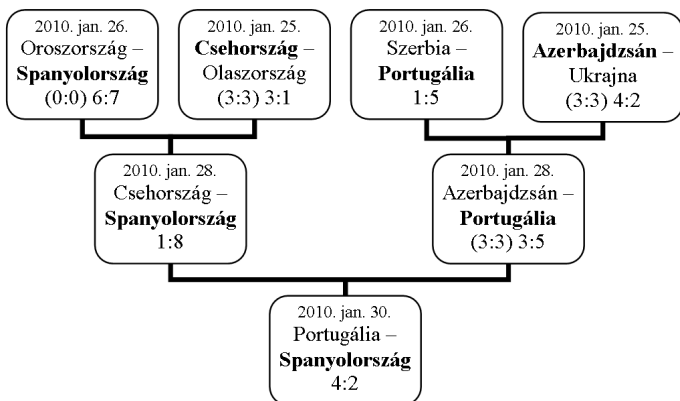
2010. jan. 26.
Oroszország – Spanyolország
(0:0) 6:7

2010. jan. 25.
Csehország – Olaszország
(3:3) 3:1

2010. jan. 26.
Szerbia – Portugália
1:5

2010. jan. 25.
Azerbajdzsán – Ukrajna
(3:3) 4:2

2010. jan. 28.
Csehország – Spanyolország
1:8

2010. jan. 28.
Azerbajdzsán – Portugália
(3:3) 3:5

2010. jan. 30.
Portugália – Spanyolország
4:2